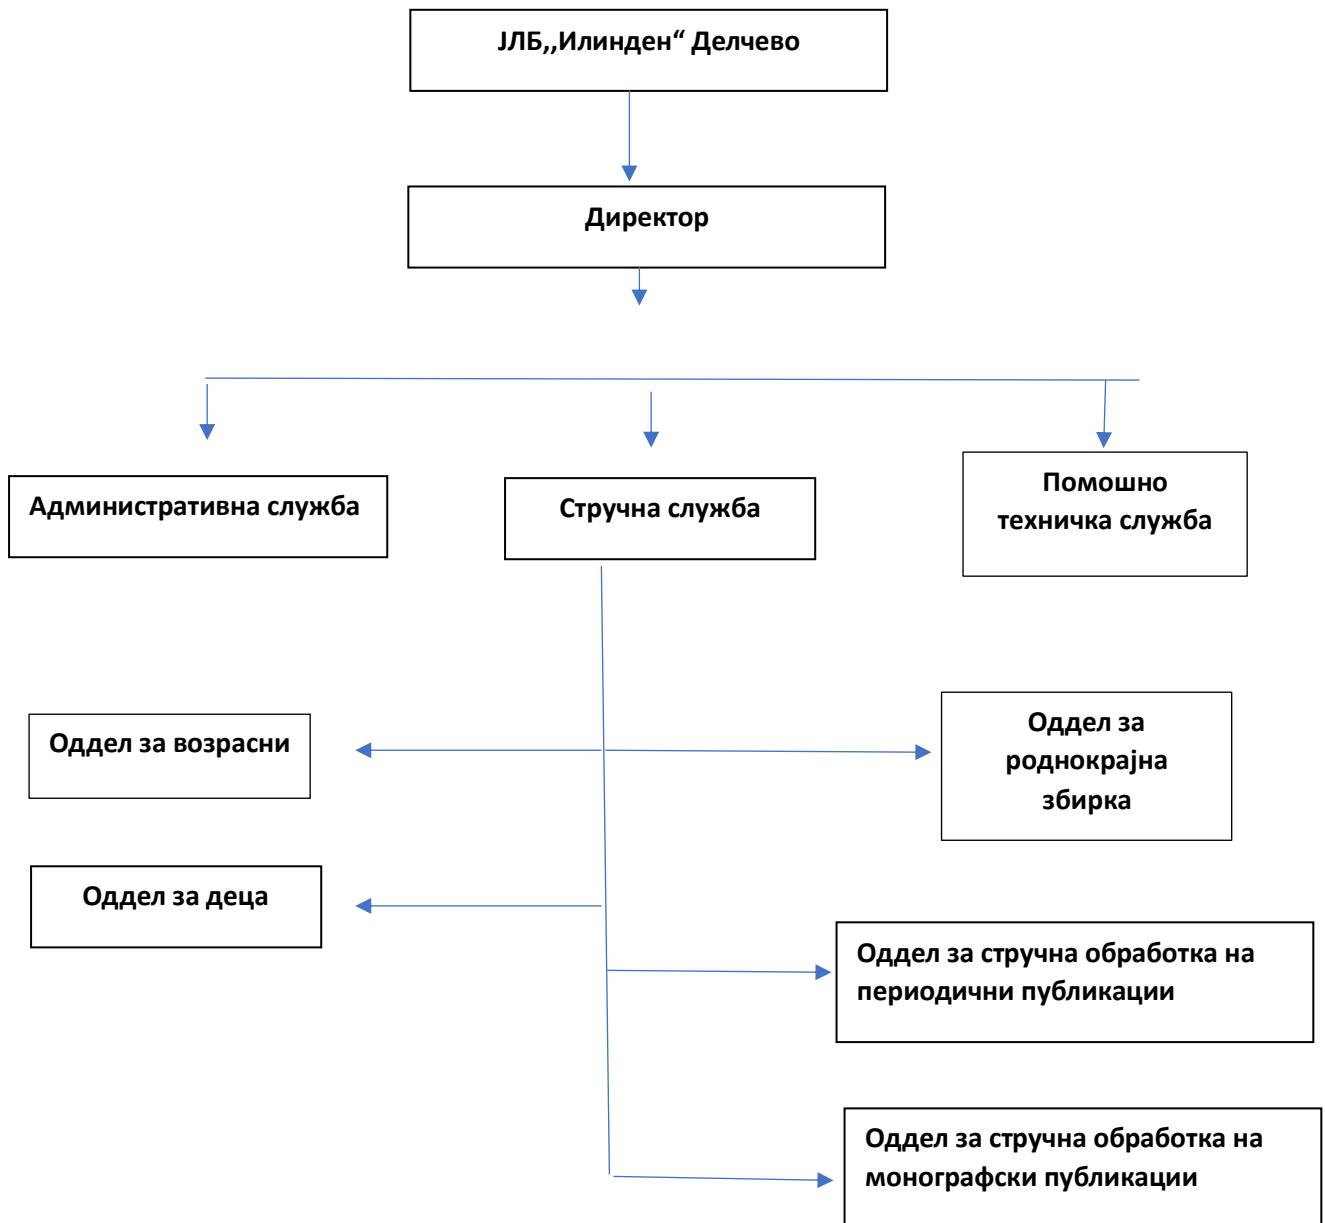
ЈЛБ,,Илинден“ Делчево

Директор

Административна служба

Стручна служба

Помошно техничка служба

Оддел за возрасни

Оддел за роднокрајна збирка

Оддел за деца

Оддел за стручна обработка на периодични публикации

Оддел за стручна обработка на монографски публикации